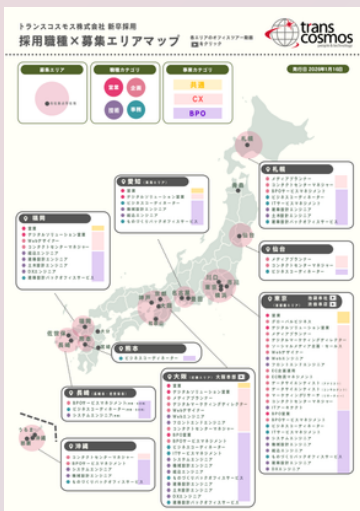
トランスコスモス株式会社 新卒採用

採用職種×募集エリアマップ

trans cosmos

募集エリア

職種カテゴリ

営業

企画

技術

事務

事業カテゴリ

共通

CX

BPO

札幌

仙台

愛知

福岡

熊本

長崎

沖縄

大阪

東京

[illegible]